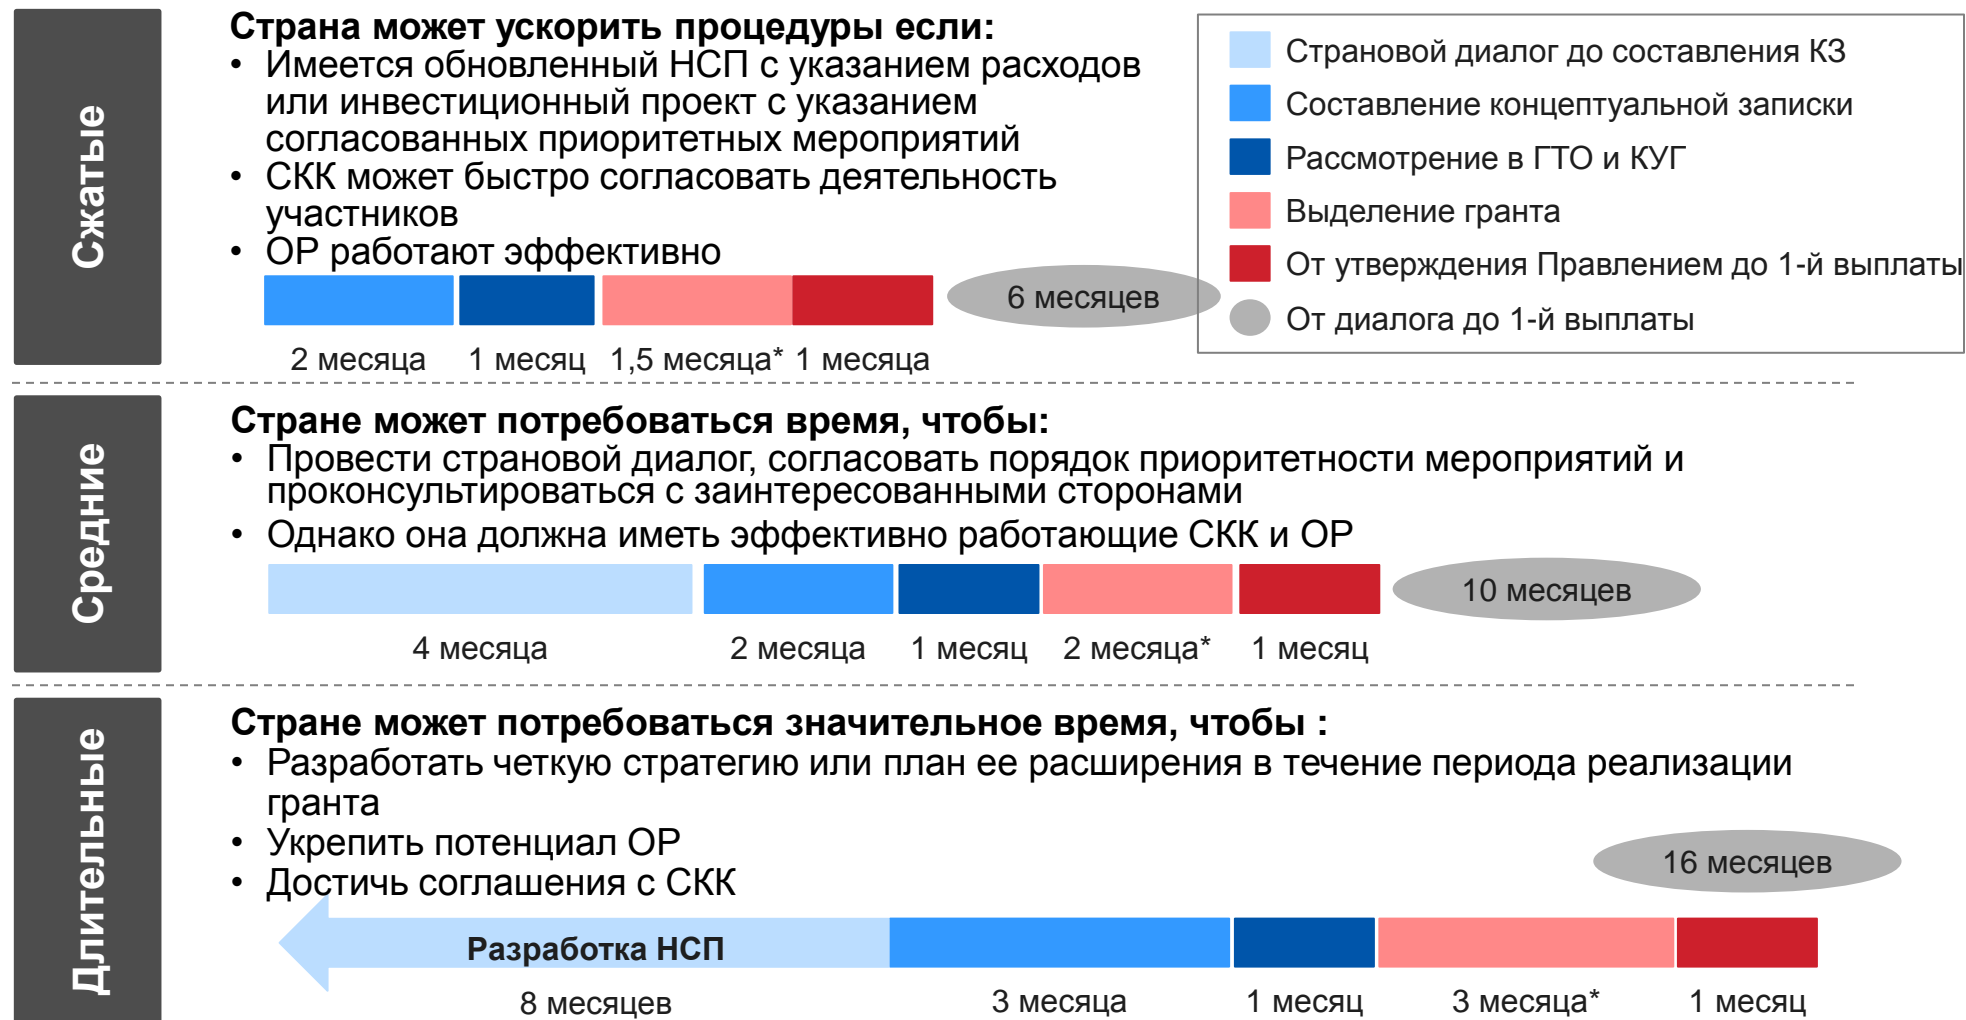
Сжатые

Страна может ускорить процедуры если:
• Имеется обновленный НСП с указанием расходов или инвестиционный проект с указанием согласованных приоритетных мероприятий
• СКК может быстро согласовать деятельность участников
• ОР работают эффективно

6 месяцев

2 месяца 1 месяц 1,5 месяца* 1 месяца

Страновой диалог до составления КЗ
Составление концептуальной записки
Рассмотрение в ГТО и КУГ
Выделение гранта
От утверждения Правлением до 1-й выплаты
От диалога до 1-й выплаты

Средние

Стране может потребоваться время, чтобы:
• Провести страновой диалог, согласовать порядок приоритетности мероприятий и проконсультироваться с заинтересованными сторонами
• Однако она должна иметь эффективно работающие СКК и ОР

10 месяцев

4 месяца 2 месяца 1 месяц 2 месяца* 1 месяц

Длительные

Стране может потребоваться значительное время, чтобы :
• Разработать четкую стратегию или план ее расширения в течение периода реализации гранта
• Укрепить потенциал ОР
• Достичь соглашения с СКК

16 месяцев

Разработка НСП

8 месяцев 3 месяца 1 месяц 3 месяца* 1 месяц